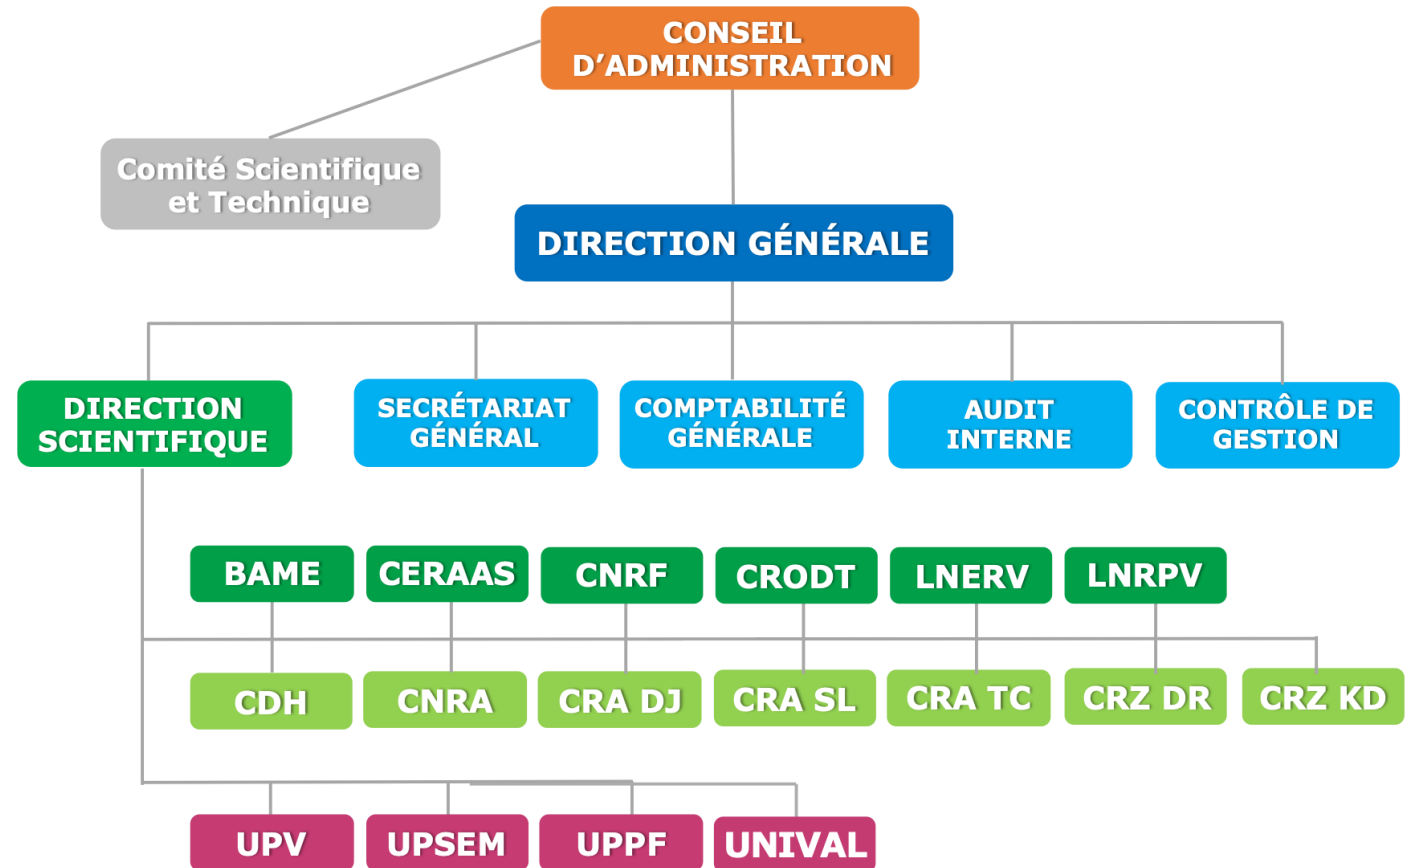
CONSEIL D’ADMINISTRATION

Comité Scientifique et Technique

DIRECTION GÉNÉRALE

DIRECTION SCIENTIFIQUE

SECRÉTARIAT GÉNÉRAL

COMPTABILITÉ GÉNÉRALE

AUDIT INTERNE

CONTRÔLE DE GESTION

BAME

CERAAS

CNRF

CRODT

LNERV

LNRPV

CDH

CNRA

CRA DJ

CRA SL

CRA TC

CRZ DR

CRZ KD

UPV

UPSEM

UPPF

UNIVAL